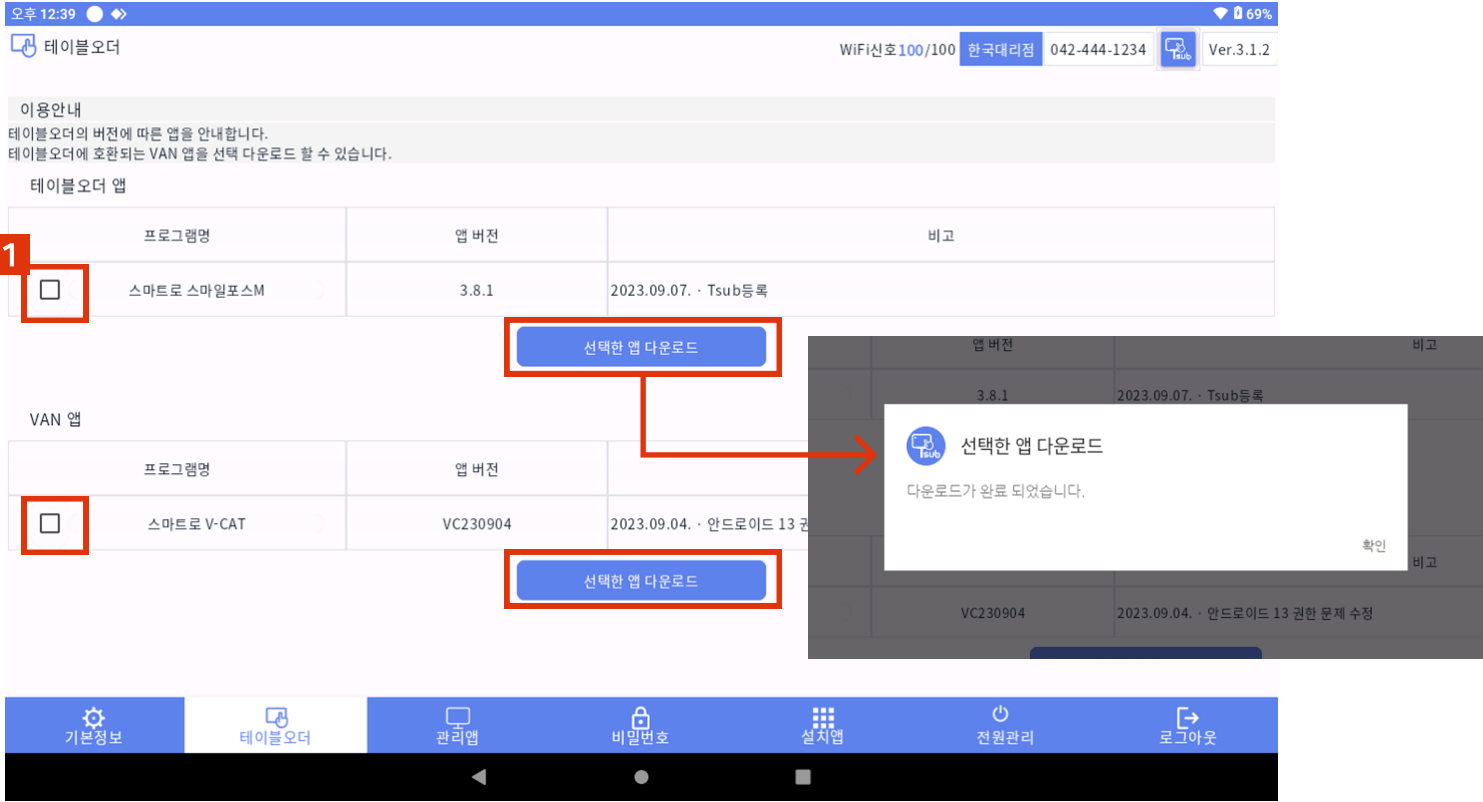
오후 12:39
69%

테이블오더

WiFi신호100/100 한국대리점 042-444-1234 Tsub Ver.3.1.2

이용안내
테이블오더의 버전에 따른 앱을 안내합니다.
테이블오더에 호환되는 VAN 앱을 선택 다운로드 할 수 있습니다.

테이블오더 앱

| 프로그램명 | 앱 버전 | 비고 |
|---|---|---|
| 스마트로 스마일포스M | 3.8.1 | 2023.09.07. · Tsub등록 |

1

선택한 앱 다운로드

VAN 앱

| 프로그램명 | 앱 버전 | |
|---|---|---|
| 스마트로 V-CAT | VC230904 | 2023.09.04. · 안드로이드 13 권 |

선택한 앱 다운로드

| | 앱 버전 | 비고 |
|---|---|---|
| | 3.8.1 | 2023.09.07. · Tsub등록 |
| | | 비고 |
| | VC230904 | 2023.09.04. · 안드로이드 13 권한 문제 수정 |

Tsub 선택한 앱 다운로드
다운로드가 완료 되었습니다.
확인

기본정보 테이블오더 관리앱 비밀번호 설치앱 전원관리 로그아웃